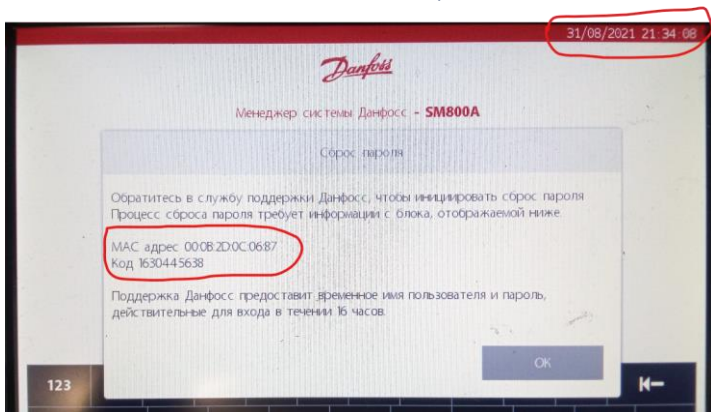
31/08/2021 21:34:08

Danfoss

Менеджер системы Данфосс - SM800A

Сброс пароля

Обратитесь в службу поддержки Данфосс, чтобы инициировать сброс пароля
Процесс сброса пароля требует информации с блока, отображаемой ниже.

MAC адрес 00:0B:2D:0C:06:87
Код 1630445638

Поддержка Данфосс предоставит временное имя пользователя и пароль, действительные для входа в течении 16 часов.

OK

123